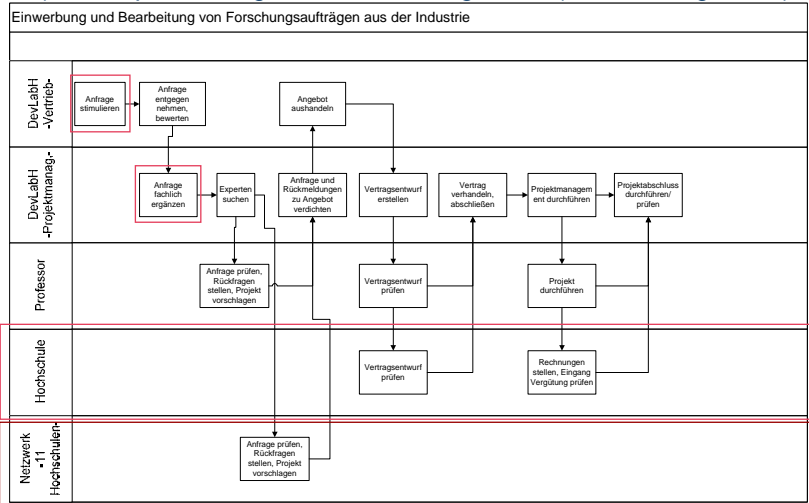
Einwerbung und Bearbeitung von Forschungsaufträgen aus der Industrie

DevLabH -Vertrieb-

Anfrage stimulieren

Anfrage entgegen nehmen, bewerten

Angebot aushandeln

DevLabH -Projektmanag.-

Anfrage fachlich ergänzen

Experten suchen

Anfrage und Rückmeldungen zu Angebot verdichten

Vertragsentwurf erstellen

Vertrag verhandeln, abschließen

Projektmanagement durchführen

Projektabschluss durchführen/ prüfen

Professor

Anfrage prüfen, Rückfragen stellen, Projekt vorschlagen

Vertragsentwurf prüfen

Projekt durchführen

Hochschule

Vertragsentwurf prüfen

Rechnungen stellen, Eingang Vergütung prüfen

Netzwerk -11 Hochschulen-

Anfrage prüfen, Rückfragen stellen, Projekt vorschlagen